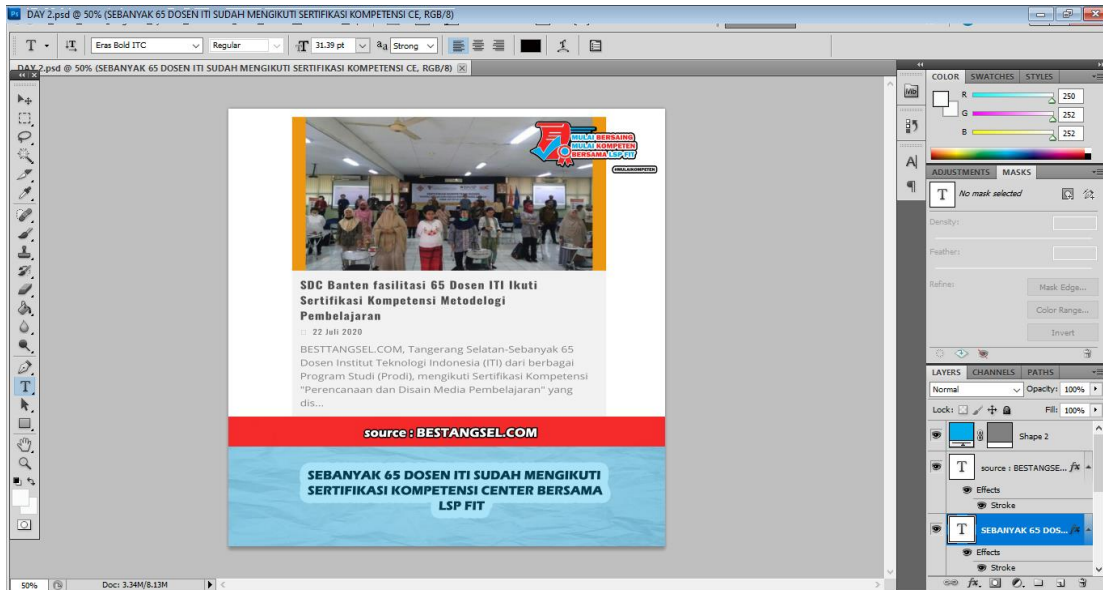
Ps DAY 2.psd @ 50% (SEBANYAK 65 DOSEN ITI SUDAH MENGIKUTI SERTIFIKASI KOMPETENSI CE, RGB/8)

T Eras Bold ITC Regular 31.39 pt aa Strong

DAY 2.psd @ 50% (SEBANYAK 65 DOSEN ITI SUDAH MENGIKUTI SERTIFIKASI KOMPETENSI CE, RGB/8)

MULAI BERSAING MULAI KOMPETEN BERSAMA LSP FIT

#MULAIKOMPETEN

SDC Banten fasilitasi 65 Dosen ITI Ikuti Sertifikasi Kompetensi Metodelogi Pembelajaran

22 Juli 2020

BESTTANGSEL.COM, Tangerang Selatan-Sebanyak 65 Dosen Institut Teknologi Indonesia (ITI) dari berbagai Program Studi (Prodi), mengikuti Sertifikasi Kompetensi "Perencanaan dan Disain Media Pembelajaran" yang dis...

source : BESTANGSEL.COM

SEBANYAK 65 DOSEN ITI SUDAH MENGIKUTI SERTIFIKASI KOMPETENSI CENTER BERSAMA LSP FIT

COLOR SWATCHES STYLES
R 250
G 252
B 252

ADJUSTMENTS MASKS
No mask selected
Density:
Feather:
Refine:
Mask Edge...
Color Range...
Invert

LAYERS CHANNELS PATHS
Normal Opacity: 100%
Lock: Fill: 100%
Shape 2
source : BESTANGSE...
Effects
Stroke
SEBANYAK 65 DOS...
Effects
Stroke

50% Doc: 3.34M/8.13M